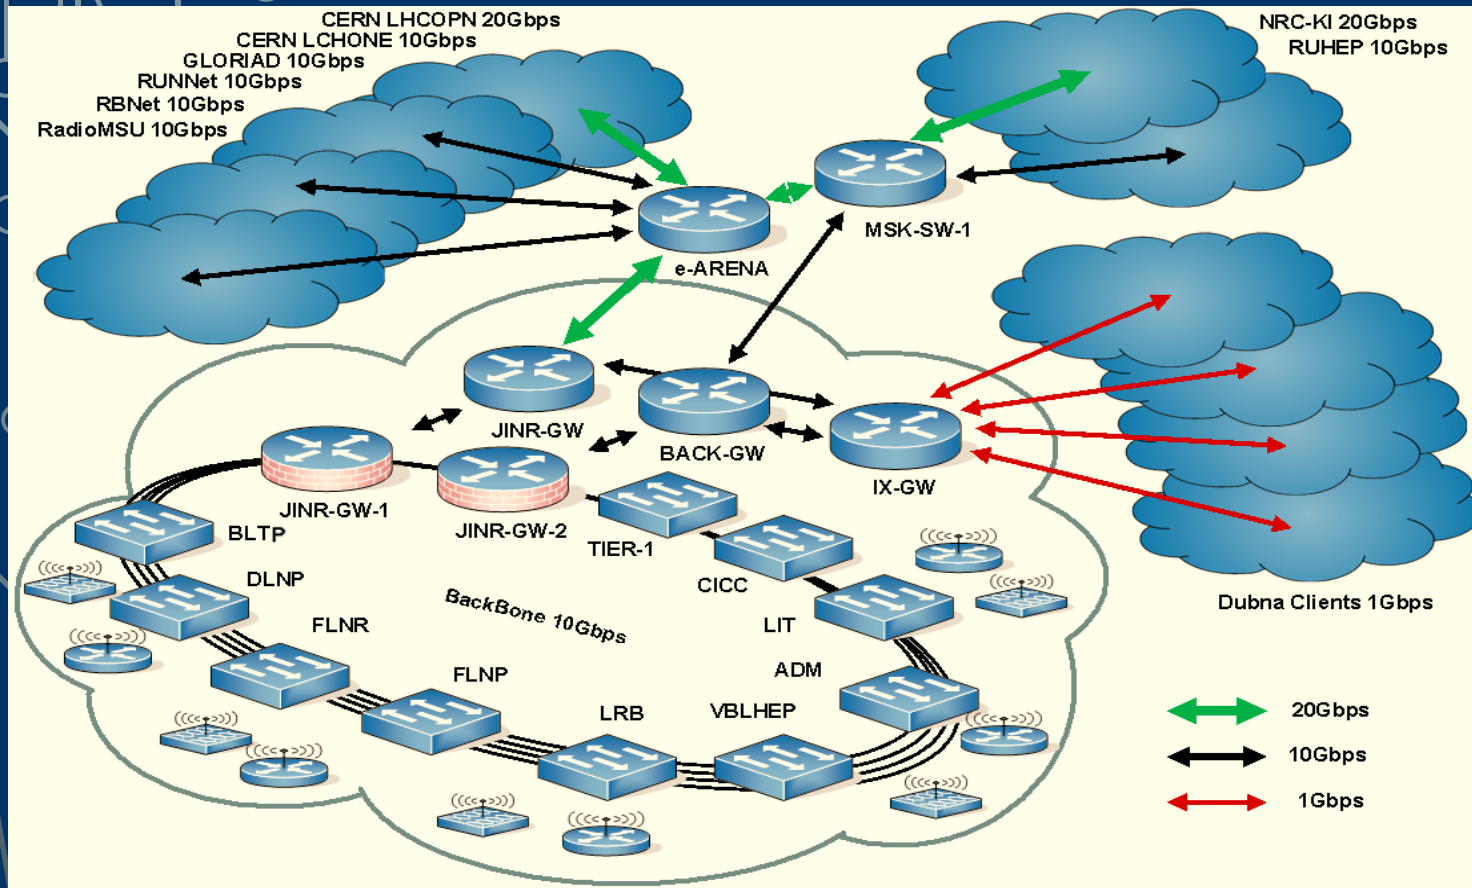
CERN LHCOPN 20Gbps
CERN LCHONE 10Gbps
GLORIAD 10Gbps
RUNNet 10Gbps
RBNet 10Gbps
RadioMSU 10Gbps

NRC-KI 20Gbps
RUHEP 10Gbps

MSK-SW-1

e-ARENA

JINR-GW

BACK-GW

IX-GW

JINR-GW-1

JINR-GW-2

BLTP

TIER-1

CICC

DLNP

FLNR

BackBone 10Gbps

LIT

ADM

FLNP

LRB

VBLHEP

Dubna Clients 1Gbps

20Gbps

10Gbps

1Gbps